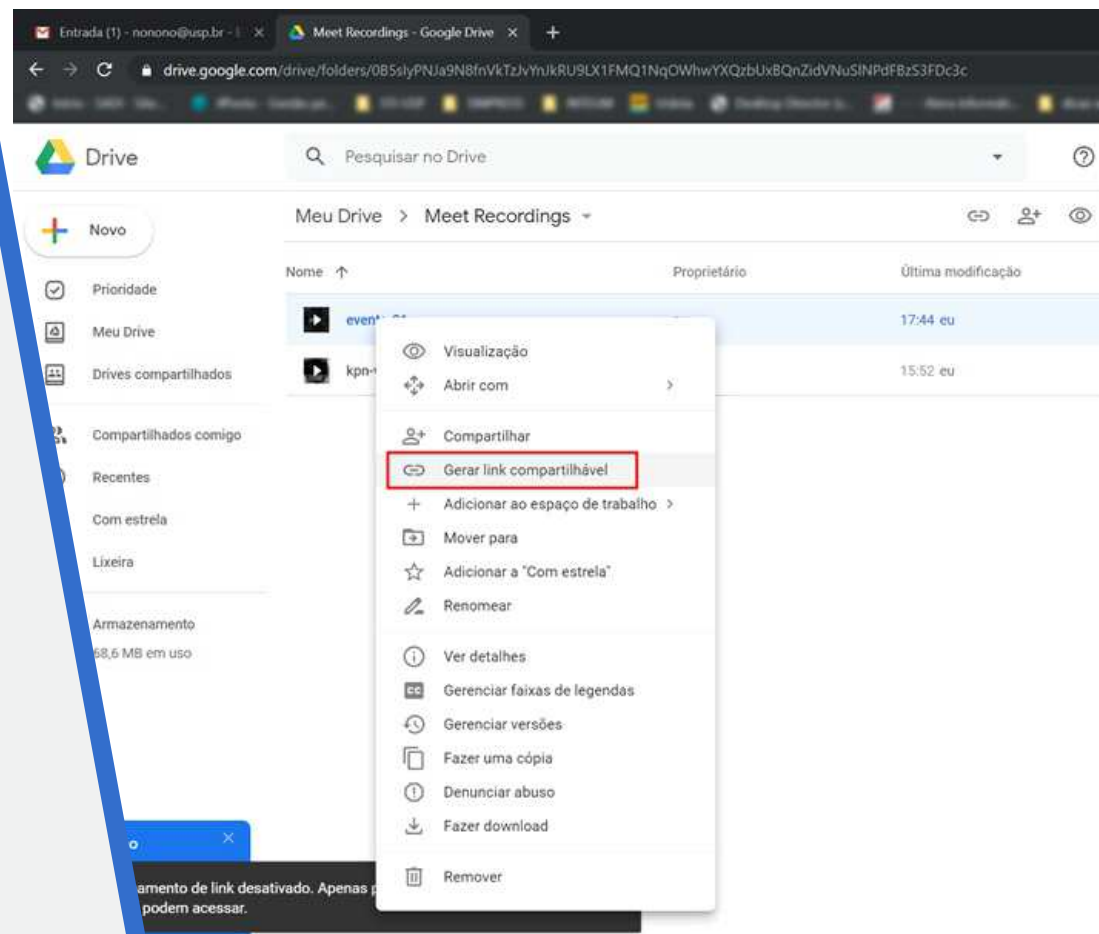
Entrada (1) - nonono@usp.br - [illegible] ×
Meet Recordings - Google Drive ×
+
drive.google.com/drive/folders/0B5slyPNJa9N8fnVkTzJvYnJkRU9LX1FMQ1NqOWhwYXQzbUxBQnZidVNuSlNPdFBzS3FDc3c

Drive
Pesquisar no Drive
Novo
Prioridade
Meu Drive
Drives compartilhados
Compartilhados comigo
Recentes
Com estrela
Lixeira
Armazenamento
68,6 MB em uso

Meu Drive > Meet Recordings
Nome ↑
Proprietário
Última modificação
event-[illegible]
17:44 eu
kpn-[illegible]
15:52 eu

Visualização
Abrir com
Compartilhar
Gerar link compartilhável
Adicionar ao espaço de trabalho
Mover para
Adicionar a "Com estrela"
Renomear
Ver detalhes
Gerenciar faixas de legendas
Gerenciar versões
Fazer uma cópia
Denunciar abuso
Fazer download
Remover

o
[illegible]amento de link desativado. Apenas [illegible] podem acessar.